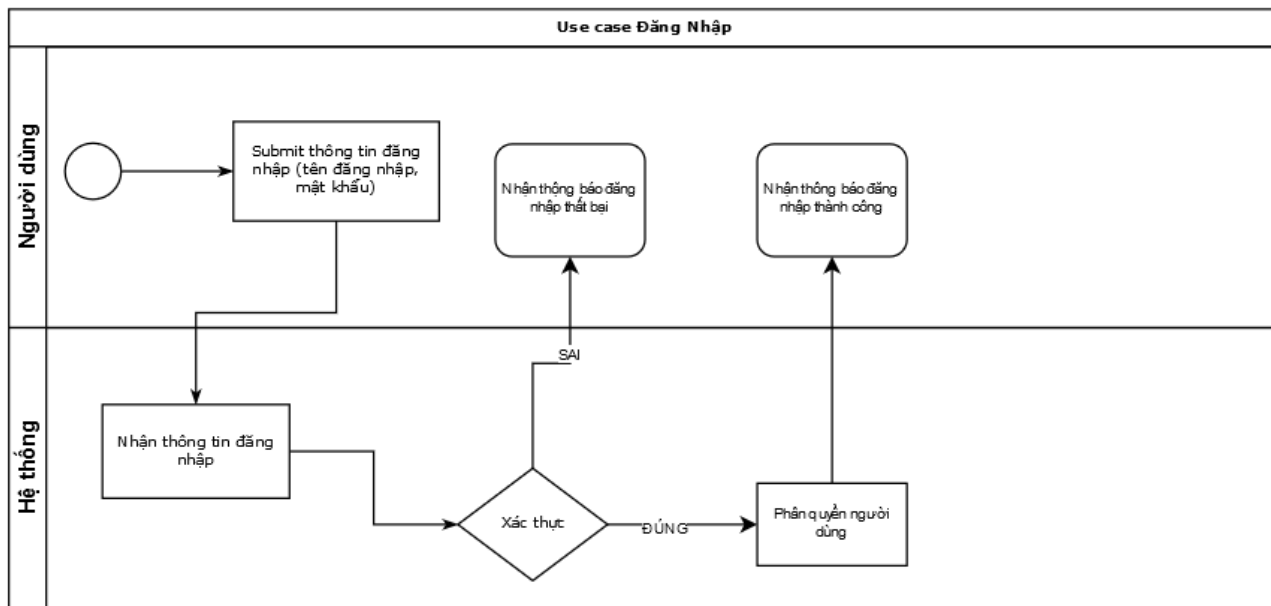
Use case Đăng Nhập

Người dùng

Submit thông tin đăng nhập (tên đăng nhập, mật khẩu)

Nhận thông báo đăng nhập thất bại

Nhận thông báo đăng nhập thành công

Hệ thống

Nhận thông tin đăng nhập

SAI

Xác thực

ĐÚNG

Phân quyền người dùng